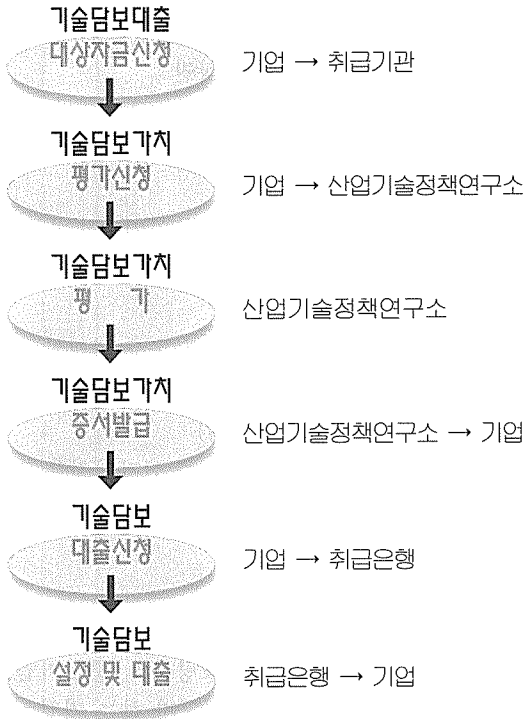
기술담보대출
대상자금신청
기업 → 취급기관

기술담보가치
평가신청
기업 → 산업기술정책연구소

기술담보가치
평 가
산업기술정책연구소

기술담보가치
증서발급
산업기술정책연구소 → 기업

기술담보
대출신청
기업 → 취급은행

기술담보
설정 및 대출
취급은행 → 기업